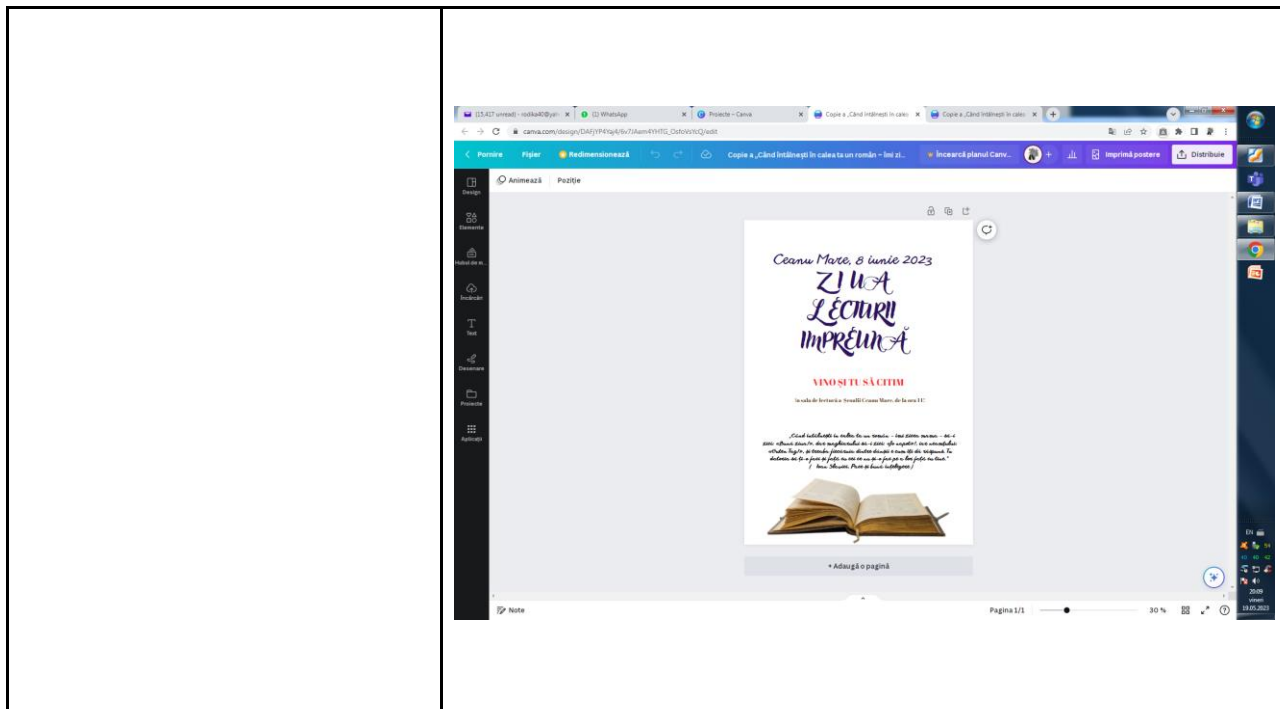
(15,417 unread) - rodika40@yah × (1) WhatsApp × Proiecte – Canva × Copie a „Când întâlnești în calea × Copie a „Când întâlnești în calea ×

canva.com/design/DAFjYP4Yaj4/6x7JAam4YHTG_OsfoVsYcQ/edit

Pornire Fișier Redimensionează Copie a „Când întâlnești în calea ta un român – îmi zi... Încearcă planul Canv... Imprimă postere Distribuie

Design Elemente Mobil de m... Încărcări Text Desenare Proiecte Aplicații

Animează Poziție

Ceanu Mare, 8 iunie 2023

ZIUA LECTURII ÎMPREUNĂ

VINO ȘI TU SĂ CITIM

În sala de lectură a Școlii Ceanu Mare, de la ora 11:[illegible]

„Când întâlnești în calea ta un român – îmi zicea mama – să-i zici «Bună ziua!», dar neapărat să-i zici «Bună ziua!». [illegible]" (Ioan Slavici, Pomi și bună înțelegere)

+ Adaugă o pagină

Note Pagina 1/1 30 %

EN 20:09 vineri 19.05.2023